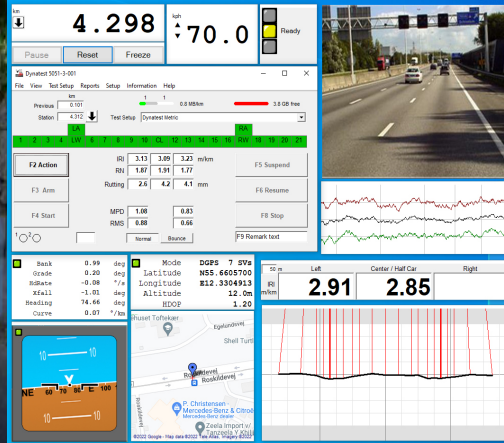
km
4.298
kph
70.0
Ready
Pause
Reset
Freeze

Dynatest 5051-3-001
File View Test Setup Reports Setup Information Help
km
Previous 0.101
Station 4.312
0.8 MB/km
3.8 GB free
Test Setup Dynatest Metric
LA
RA
L/V 6 7 8 9 10 CL 12 13 14 15 16 R/V 18 19 20 21
F2 Action
F3 Arm
F4 Start
IRI 3.13 3.09 3.23 m/km
RN 1.87 1.91 1.77
Rutting 2.6 4.2 4.1 mm
MPD 1.08 0.83
RMS 0.88 0.66
Normal Bounce
F5 Suspend
F6 Resume
F8 Stop
F9 Remark text

Bank 0.99 deg
Grade 0.20 deg
HdRate -0.08 °/s
Xfall -1.01 deg
Heading 74.66 deg
Curve 0.07 °/m

Mode DGPS 7 SVs
Latitude N55.6605700
Longitude E12.3304913
Altitude 12.0m
HDOP 1.20

Egelundsvej
Shell Turbi
Roskildevej
Roskildevej
P. Christensen - Mercedes-Benz & Citroë
Zeela Import
©2022 Google · Map data ©2022 Tele Atlas, Imagery ©2022

50 m
IRI m/km
Left
2.91
Center / Half Car
2.85
Right

10
10
NE 60 E 120
10
10